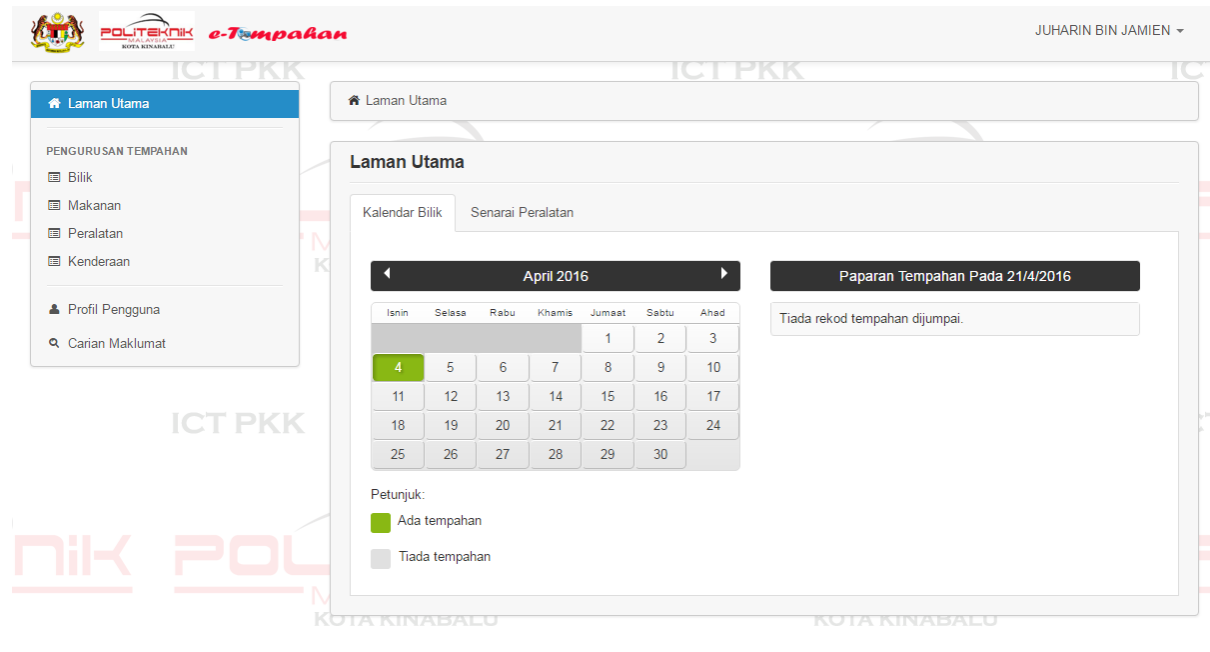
POLITEKNIK MALAYSIA KOTA KINABALU e-Tempahan

JUHARIN BIN JAMIEN

ICT PKK

Laman Utama

PENGURUSAN TEMPAHAN
Bilik
Makanan
Peralatan
Kenderaan

Profil Pengguna
Carian Maklumat

Laman Utama

Laman Utama

Kalendar Bilik | Senarai Peralatan

April 2016

| Isnin | Selasa | Rabu | Khamis | Jumaat | Sabtu | Ahad |
|---|---|---|---|---|---|---|
| | | | | 1 | 2 | 3 |
| 4 | 5 | 6 | 7 | 8 | 9 | 10 |
| 11 | 12 | 13 | 14 | 15 | 16 | 17 |
| 18 | 19 | 20 | 21 | 22 | 23 | 24 |
| 25 | 26 | 27 | 28 | 29 | 30 | |

Petunjuk:
Ada tempahan
Tiada tempahan

Paparan Tempahan Pada 21/4/2016

Tiada rekod tempahan dijumpai.

ICT PKK

KOTA KINABALU